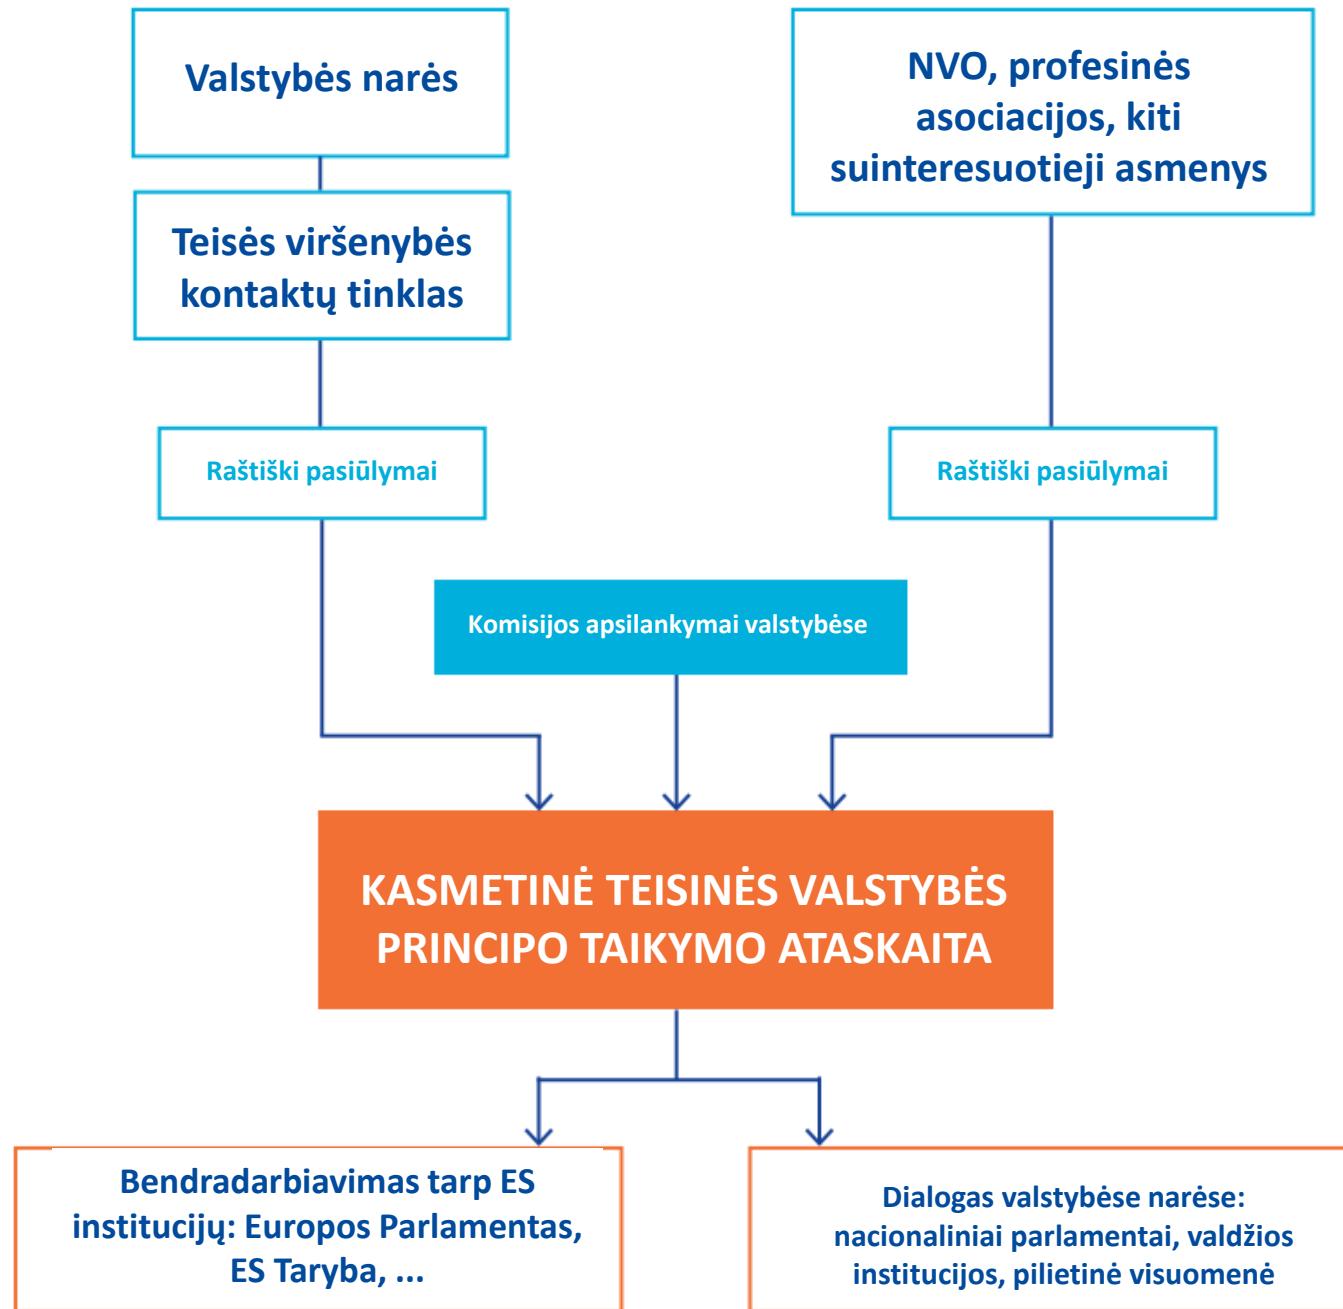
Valstybės narės

Teisės viršenybės kontaktų tinklas

Raštiški pasiūlymai

NVO, profesinės asociacijos, kiti suinteresuotieji asmenys

Raštiški pasiūlymai

Komisijos apsilankymai valstybėse

KASMETINĖ TEISINĖS VALSTYBĖS PRINCIPO TAIKYMO ATASKAITA

Bendradarbiavimas tarp ES institucijų: Europos Parlamentas, ES Taryba, ...

Dialogas valstybėse narėse: nacionaliniai parlamentai, valdžios institucijos, pilietinė visuomenė